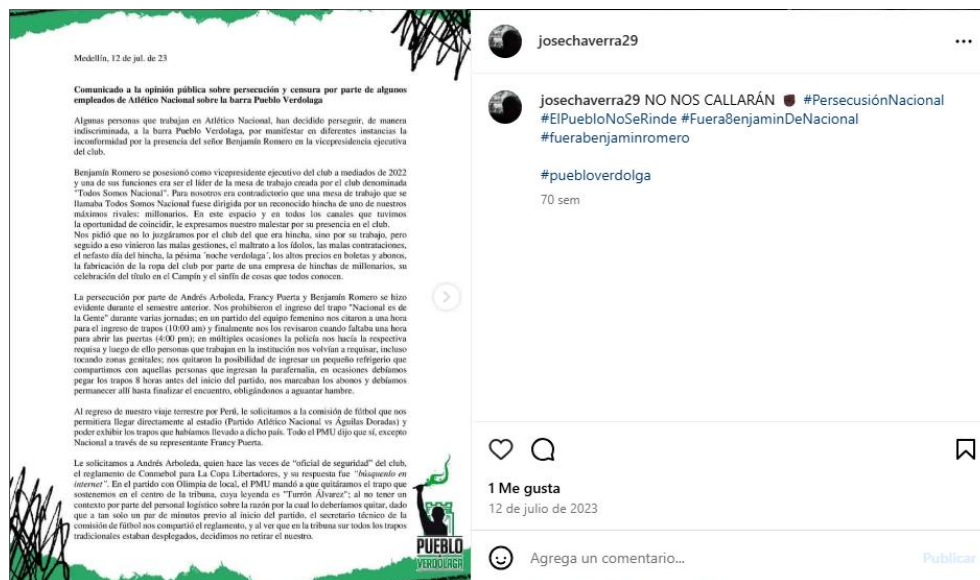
Medellín, 12 de jul. de 23

Comunicado a la opinión pública sobre persecución y censura por parte de algunos empleados de Atlético Nacional sobre la barra Pueblo Verdolaga

Algunas personas que trabajan en Atlético Nacional, han decidido perseguir, de manera indiscriminada, a la barra Pueblo Verdolaga, por manifestar en diferentes instancias la inconformidad por la presencia del señor Benjamín Romero en la vicepresidencia ejecutiva del club.

Benjamín Romero se posesionó como vicepresidente ejecutivo del club a mediados de 2022 y una de sus funciones era ser el líder de la mesa de trabajo creada por el club denominada "Todos Somos Nacional". Para nosotros era contradictorio que una mesa de trabajo que se llamaba Todos Somos Nacional fuese dirigida por un reconocido hincha de uno de nuestros máximos rivales: millonarios. En este espacio y en todos los canales que tuvimos la oportunidad de coincidir, le expresamos nuestro malestar por su presencia en el club.
Nos pidió que no lo juzgáramos por el club del que era hincha, sino por su trabajo, pero seguido a eso vinieron las malas gestiones, el maltrato a los ídolos, las malas contrataciones, el nefasto día del hincha, la pésima 'noche verdolaga', los altos precios en boletas y abonos, la fabricación de la ropa del club por parte de una empresa de hinchas de millonarios, su celebración del título en el Campín y el sinfín de cosas que todos conocen.

La persecución por parte de Andrés Arboleda, Francy Puerta y Benjamín Romero se hizo evidente durante el semestre anterior. Nos prohibieron el ingreso del trapo "Nacional es de la Gente" durante varias jornadas; en un partido del equipo femenino nos citaron a una hora para el ingreso de trapos (10:00 am) y finalmente nos los revisaron cuando faltaba una hora para abrir las puertas (4:00 pm); en múltiples ocasiones la policía nos hacía la respectiva requisa y luego de ello personas que trabajan en la institución nos volvían a requisar, incluso tocando zonas genitales; nos quitaron la posibilidad de ingresar un pequeño refrigerio que compartimos con aquellas personas que ingresan la parafernalia, en ocasiones debíamos pegar los trapos 8 horas antes del inicio del partido, nos marcaban los abonos y debíamos permanecer allí hasta finalizar el encuentro, obligándonos a aguantar hambre.

Al regreso de nuestro viaje terrestre por Perú, le solicitamos a la comisión de fútbol que nos permitiera llegar directamente al estadio (Partido Atlético Nacional vs Águilas Doradas) y poder exhibir los trapos que habíamos llevado a dicho país. Todo el PMU dijo que sí, excepto Nacional a través de su representante Francy Puerta.

Le solicitamos a Andrés Arboleda, quien hace las veces de "oficial de seguridad" del club, el reglamento de Conmebol para La Copa Libertadores, y su respuesta fue "búsquenlo en internet". En el partido con Olimpia de local, el PMU mandó a que quitáramos el trapo que sostenemos en el centro de la tribuna, cuya leyenda es "Turrón Álvarez"; al no tener un contexto por parte del personal logístico sobre la razón por la cual lo deberíamos quitar, dado que a tan solo un par de minutos previo al inicio del partido, el secretario técnico de la comisión de fútbol nos compartió el reglamento, y al ver que en la tribuna sur todos los trapos tradicionales estaban desplegados, decidimos no retirar el nuestro.

PUEBLO VERDOLAGA

josechaverra29 ...

josechaverra29 NO NOS CALLARÁN #PersecuciónNacional #ElPuebloNoSeRinde #FueraBenjaminDeNacional #fuerabenjaminromero

#puebloverdolga

70 sem

1 Me gusta
12 de julio de 2023

Agrega un comentario...
Publicar